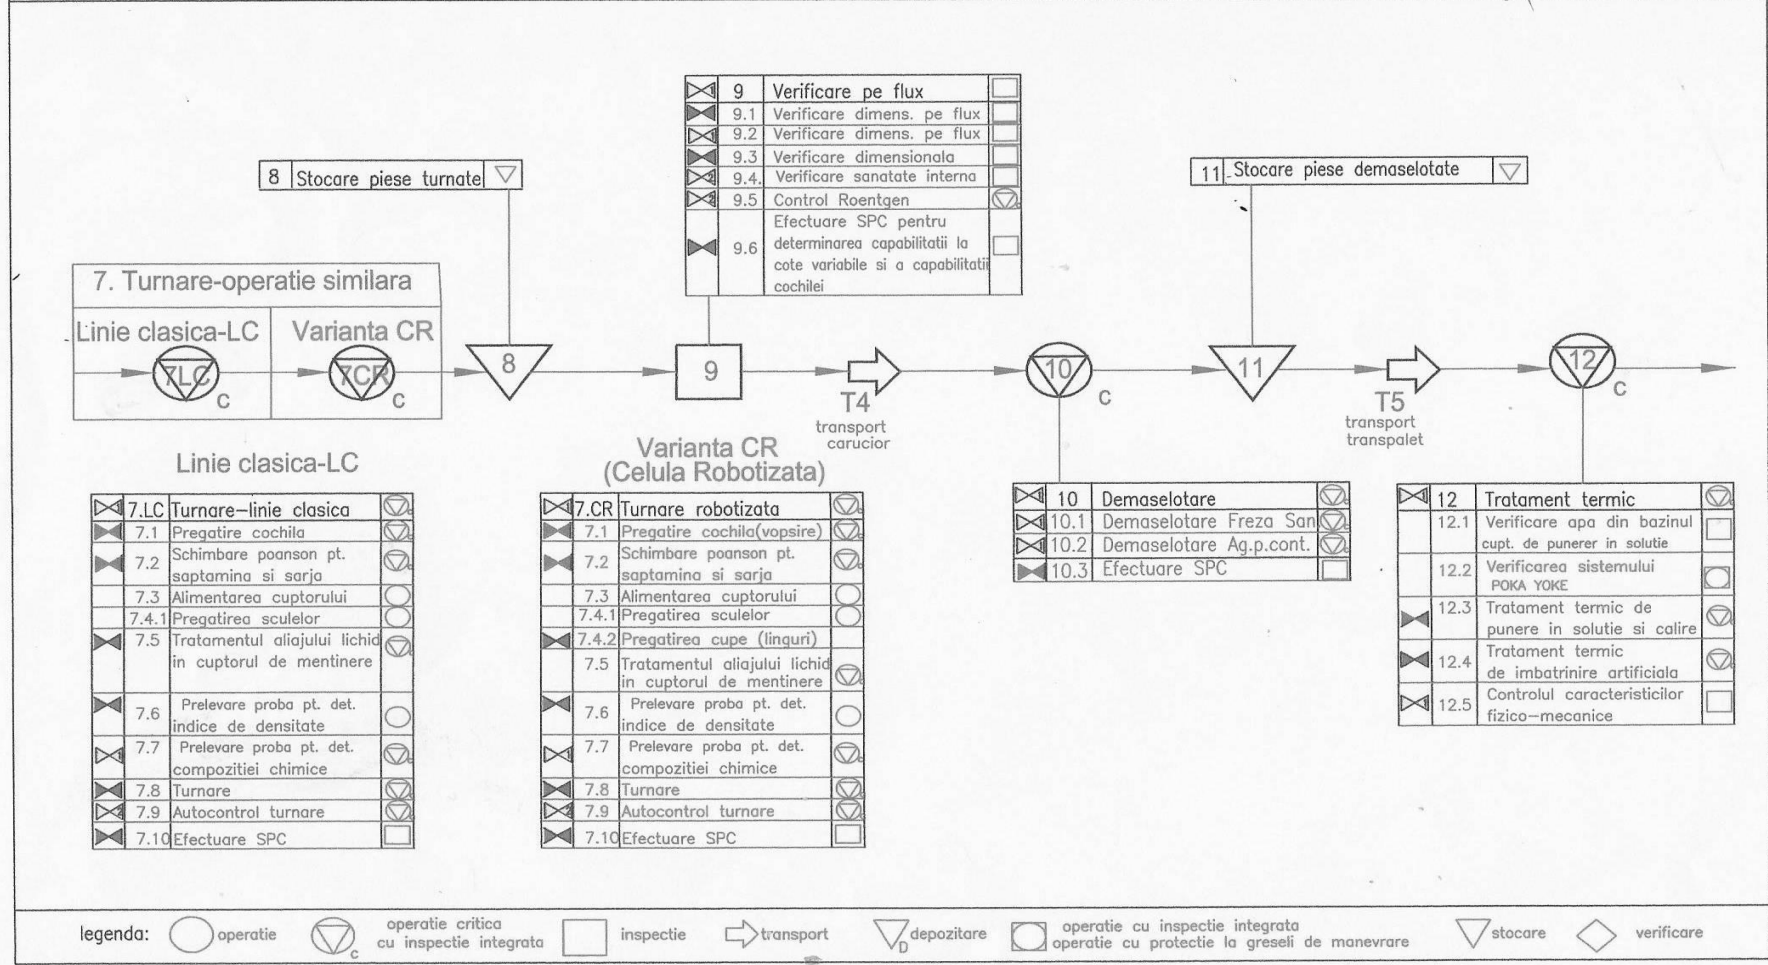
| | 9 | Verificare pe flux |
|---|---|---|
| | 9.1 | Verificare dimens. pe flux |
| | 9.2 | Verificare dimens. pe flux |
| | 9.3 | Verificare dimensionala |
| | 9.4. | Verificare sanatate interna |
| | 9.5 | Control Roentgen |
| | 9.6 | Efectuare SPC pentru determinarea capabilitatii la cote variabile si a capabilitatii cochilei |

8 Stocare piese turnate

11 Stocare piese demaselotate

7. Turnare-operatie similara

Linie clasica-LC

Varianta CR

7LC C

7CR C

8

9

T4 transport carucior

10 C

11

T5 transport transpalet

12 C

Linie clasica-LC

Varianta CR (Celula Robotizata)

| | 7.LC | Turnare-linie clasica |
|---|---|---|
| | 7.1 | Pregatire cochila |
| | 7.2 | Schimbare poanson pt. saptamina si sarja |
| | 7.3 | Alimentare cuptorului |
| | 7.4.1 | Pregatirea sculelor |
| | 7.5 | Tratamentul aliajului lichid in cuptorul de mentinere |
| | 7.6 | Prelevare proba pt. det. indice de densitate |
| | 7.7 | Prelevare proba pt. det. compozitiei chimice |
| | 7.8 | Turnare |
| | 7.9 | Autocontrol turnare |
| | 7.10 | Efectuare SPC |

| | 7.CR | Turnare robotizata |
|---|---|---|
| | 7.1 | Pregatire cochila(vopsire) |
| | 7.2 | Schimbare poanson pt. saptamina si sarja |
| | 7.3 | Alimentare cuptorului |
| | 7.4.1 | Pregatirea sculelor |
| | 7.4.2 | Pregatirea cupe (linguri) |
| | 7.5 | Tratamentul aliajului lichid in cuptorul de mentinere |
| | 7.6 | Prelevare proba pt. det. indice de densitate |
| | 7.7 | Prelevare proba pt. det. compozitiei chimice |
| | 7.8 | Turnare |
| | 7.9 | Autocontrol turnare |
| | 7.10 | Efectuare SPC |

| | 10 | Demaselotare |
|---|---|---|
| | 10.1 | Demaselotare Freza San |
| | 10.2 | Demaselotare Ag.p.cont. |
| | 10.3 | Efectuare SPC |

| | 12 | Tratament termic |
|---|---|---|
| | 12.1 | Verificare apa din bazinul cupt. de punerer in solutie |
| | 12.2 | Verificarea sistemului POKA YOKE |
| | 12.3 | Tratament termic de punere in solutie si calire |
| | 12.4 | Tratament termic de imbatrinire artificiala |
| | 12.5 | Controlul caracteristicilor fizico-mecanice |

legenda: operatie; operatie critica cu inspectie integrata c; inspectie; transport; D depozitare; operatie cu inspectie integrata operatie cu protectie la greseli de manevrare; stocare; verificare